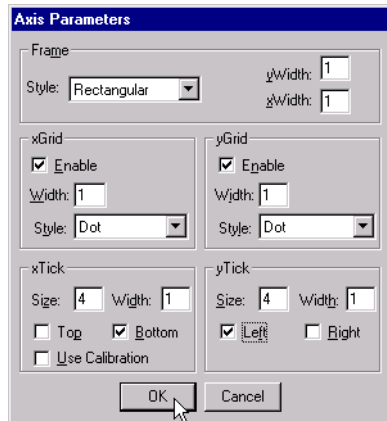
Axis Parameters

Frame
Style: Rectangular
yWidth: 1
xWidth: 1

xGrid
Enable
Width: 1
Style: Dot

yGrid
Enable
Width: 1
Style: Dot

xTick
Size: 4
Width: 1
Top
Bottom
Use Calibration

yTick
Size: 4
Width: 1
Left
Right

OK
Cancel